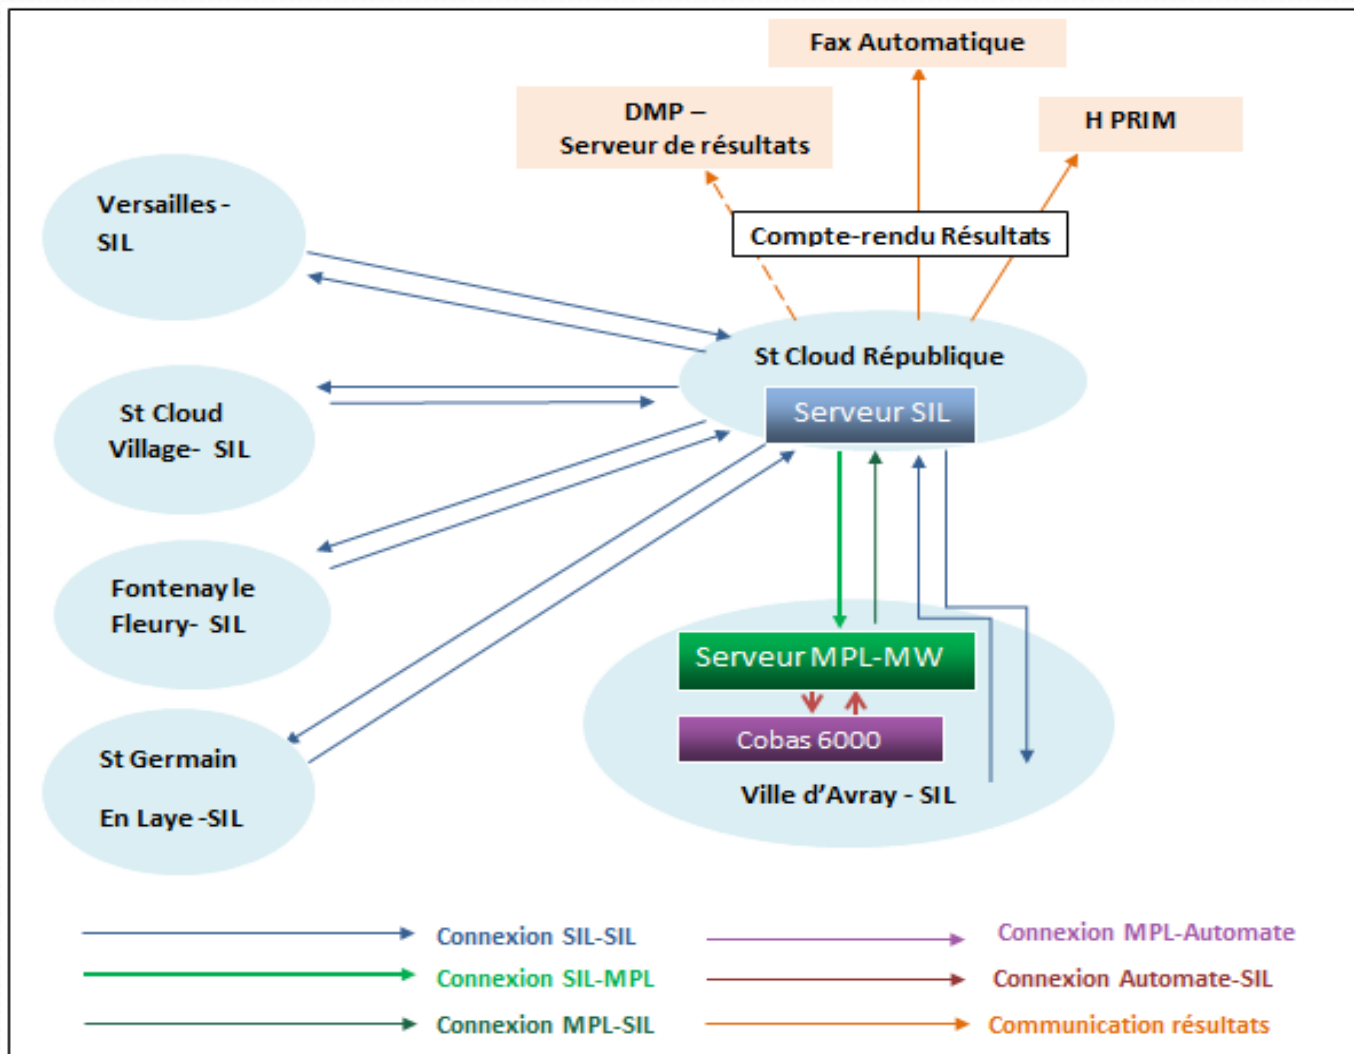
Fax Automatique

DMP –
Serveur de résultats

H PRIM

Versailles - SIL

Compte-rendu Résultats

St Cloud République

Serveur SIL

St Cloud Village- SIL

Fontenay le Fleury- SIL

Serveur MPL-MW

Cobas 6000

St Germain En Laye -SIL

Ville d'Avray - SIL

Connexion SIL-SIL

Connexion SIL-MPL

Connexion MPL-SIL

Connexion MPL-Automate

Connexion Automate-SIL

Communication résultats